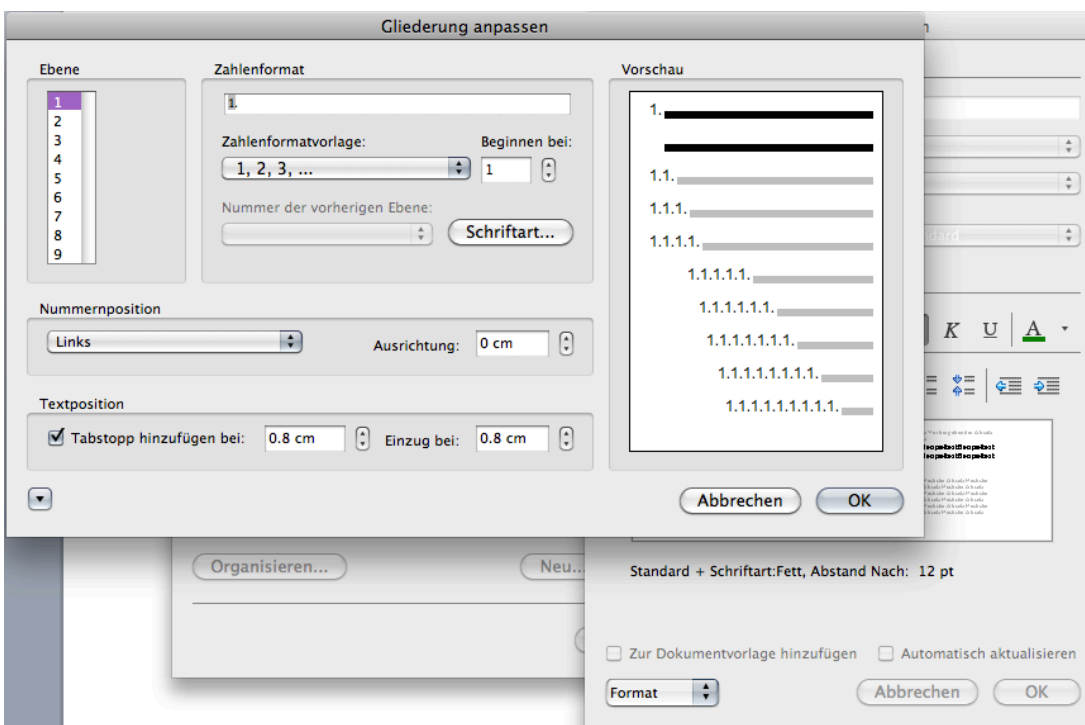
Gliederung anpassen

Ebene
1
2
3
4
5
6
7
8
9

Zahlenformat
1.

Zahlenformatvorlage:
1, 2, 3, ...

Beginnen bei:
1

Nummer der vorherigen Ebene:

Schriftart...

Vorschau
1.
1.1.
1.1.1.
1.1.1.1.
1.1.1.1.1.
1.1.1.1.1.1.
1.1.1.1.1.1.1.
1.1.1.1.1.1.1.1.
1.1.1.1.1.1.1.1.1.

Nummernposition
Links
Ausrichtung: 0 cm

Textposition
Tabstopp hinzufügen bei: 0.8 cm
Einzug bei: 0.8 cm

Abbrechen
OK

Organisieren...
Neu...

K U A

Standard + Schriftart:Fett, Abstand Nach: 12 pt

Zur Dokumentvorlage hinzufügen
Automatisch aktualisieren

Format
Abbrechen
OK